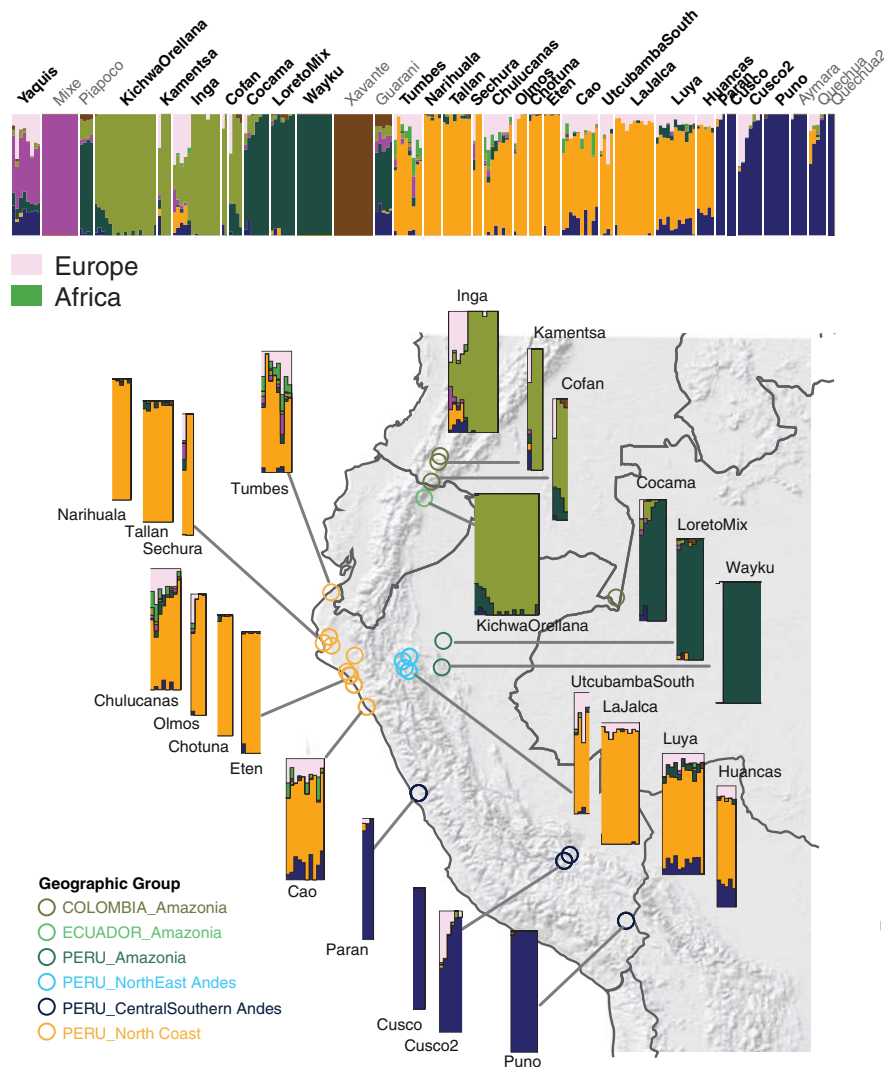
Yaquis Mixe Piapoco KichwaOrellana Kamentsa Inga Cofan Cocama LoretoMix Wayku Xavante Guarani Tumbes Narihuala Tallan Sechura Chulucanas Olmos Chotuna Eten Cao UtcubambaSouth LaJalca Luya Huancas Paran Cusco Cusco2 Puno Aymara Quechua Quechua2

Europe
Africa

Inga
Kamentsa
Cofan
Tumbes
Narihuala
Tallan
Sechura
Cocama
LoretoMix
Wayku
KichwaOrellana
Chulucanas
Olmos
Chotuna
Eten
UtcubambaSouth
LaJalca
Luya
Huancas
Cao
Paran
Cusco
Cusco2
Puno

Geographic Group
COLOMBIA_Amazonia
ECUADOR_Amazonia
PERU_Amazonia
PERU_NorthEast Andes
PERU_CentralSouthern Andes
PERU_North Coast